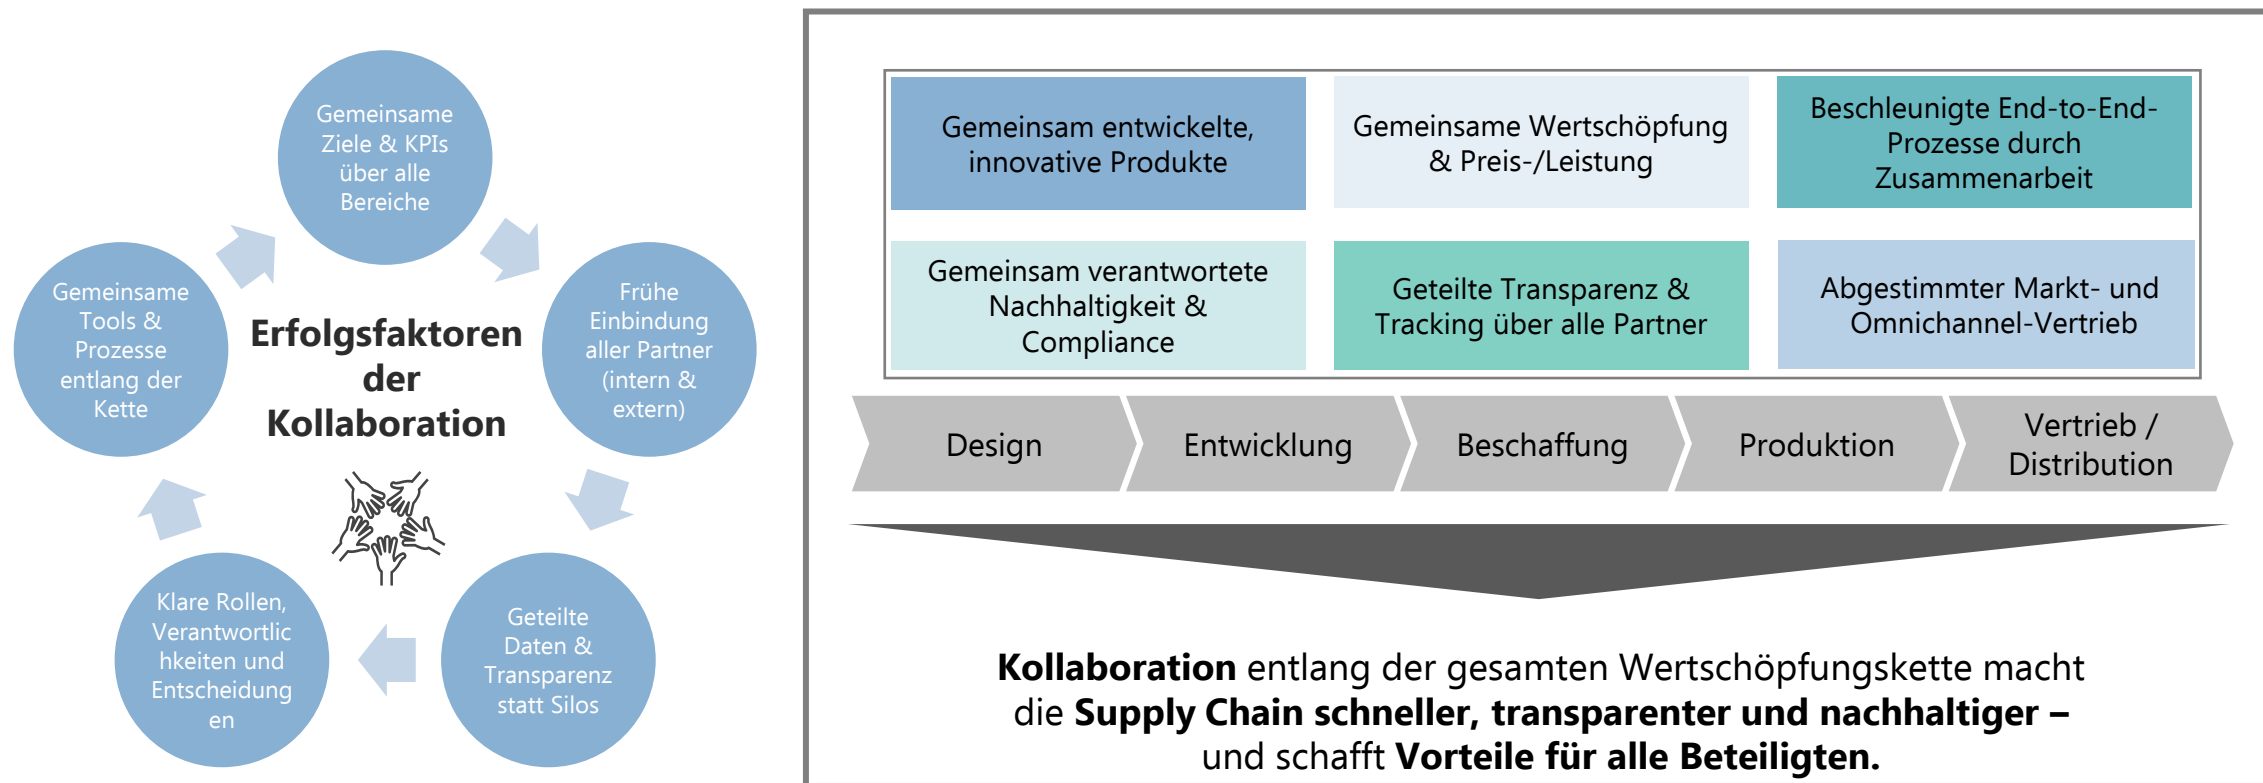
Gemeinsame Ziele & KPIs über alle Bereiche

Frühe Einbindung aller Partner (intern & extern)

Geteilte Daten & Transparenz statt Silos

Klare Rollen, Verantwortlichkeiten und Entscheidungen

Gemeinsame Tools & Prozesse entlang der Kette

Erfolgsfaktoren der Kollaboration

| Gemeinsam entwickelte, innovative Produkte | Gemeinsame Wertschöpfung & Preis-/Leistung | Beschleunigte End-to-End-Prozesse durch Zusammenarbeit |
|---|---|---|
| Gemeinsam verantwortete Nachhaltigkeit & Compliance | Geteilte Transparenz & Tracking über alle Partner | Abgestimmter Markt- und Omnichannel-Vertrieb |

Design

Entwicklung

Beschaffung

Produktion

Vertrieb / Distribution

**Kollaboration** entlang der gesamten Wertschöpfungskette macht die **Supply Chain schneller, transparenter und nachhaltiger –** und schafft **Vorteile für alle Beteiligten.**